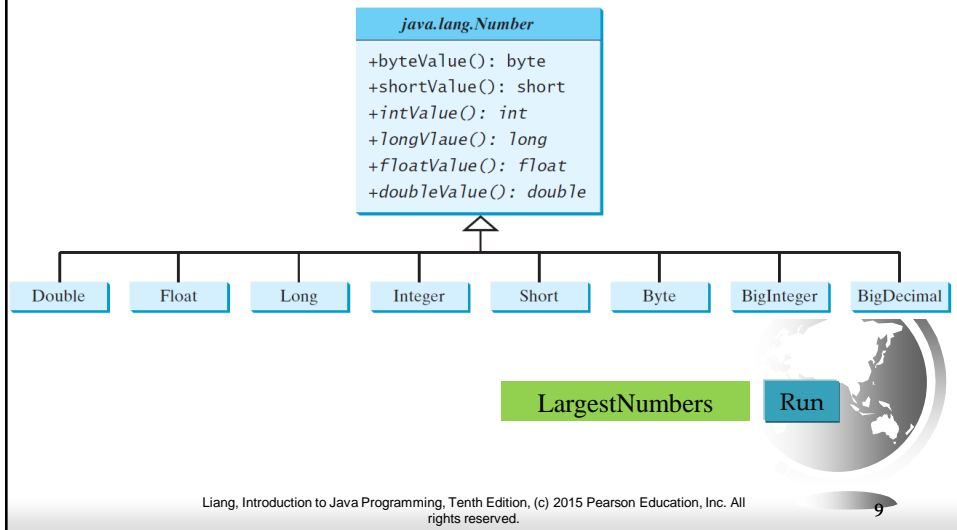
java.lang.Number

+byteValue(): byte
+shortValue(): short
+intValue(): int
+longVlaue(): long
+floatValue(): float
+doubleValue(): double

Double
Float
Long
Integer
Short
Byte
BigInteger
BigDecimal

LargestNumbers
Run

Liang, Introduction to Java Programming, Tenth Edition, (c) 2015 Pearson Education, Inc. All rights reserved.

9